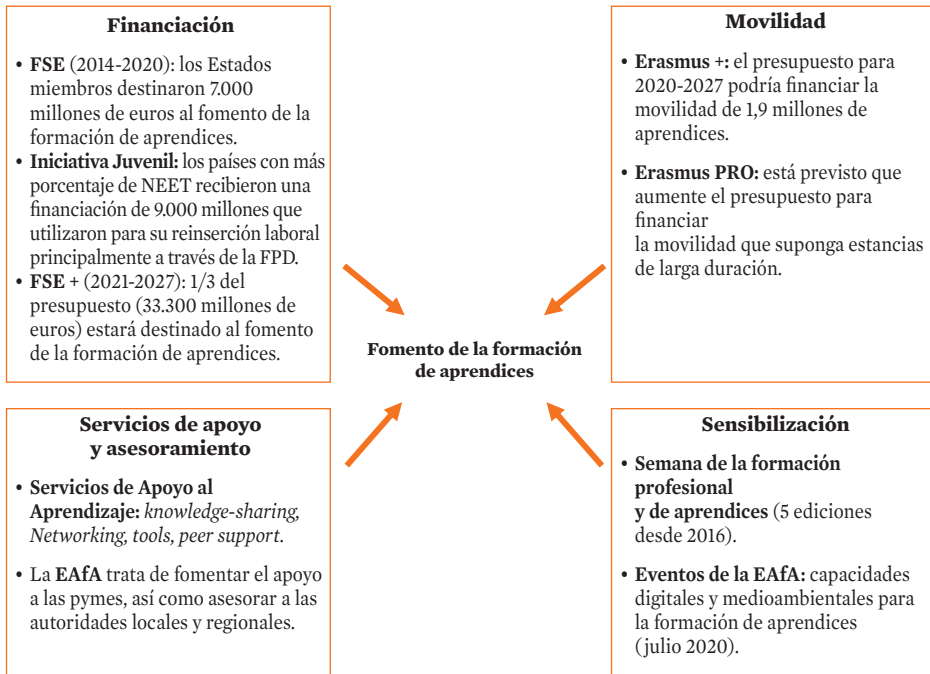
Financiación

• **FSE** (2014-2020): los Estados miembros destinaron 7.000 millones de euros al fomento de la formación de aprendices.
• **Iniciativa Juvenil:** los países con más porcentaje de NEET recibieron una financiación de 9.000 millones que utilizaron para su reinserción laboral principalmente a través de la FPD.
• **FSE** + (2021-2027): 1/3 del presupuesto (33.300 millones de euros) estará destinado al fomento de la formación de aprendices.

Movilidad

• **Erasmus +:** el presupuesto para 2020-2027 podría financiar la movilidad de 1,9 millones de aprendices.

• **Erasmus PRO:** está previsto que aumente el presupuesto para financiar
la movilidad que suponga estancias de larga duración.

Fomento de la formación de aprendices

Servicios de apoyo y asesoramiento

• **Servicios de Apoyo al Aprendizaje:** *knowledge-sharing, Networking, tools, peer support*.

• La **EAfA** trata de fomentar el apoyo a las pymes, así como asesorar a las autoridades locales y regionales.

Sensibilización

• **Semana de la formación profesional
y de aprendices** (5 ediciones desde 2016).

• **Eventos de la EAfA:** capacidades digitales y medioambientales para la formación de aprendices (julio 2020).